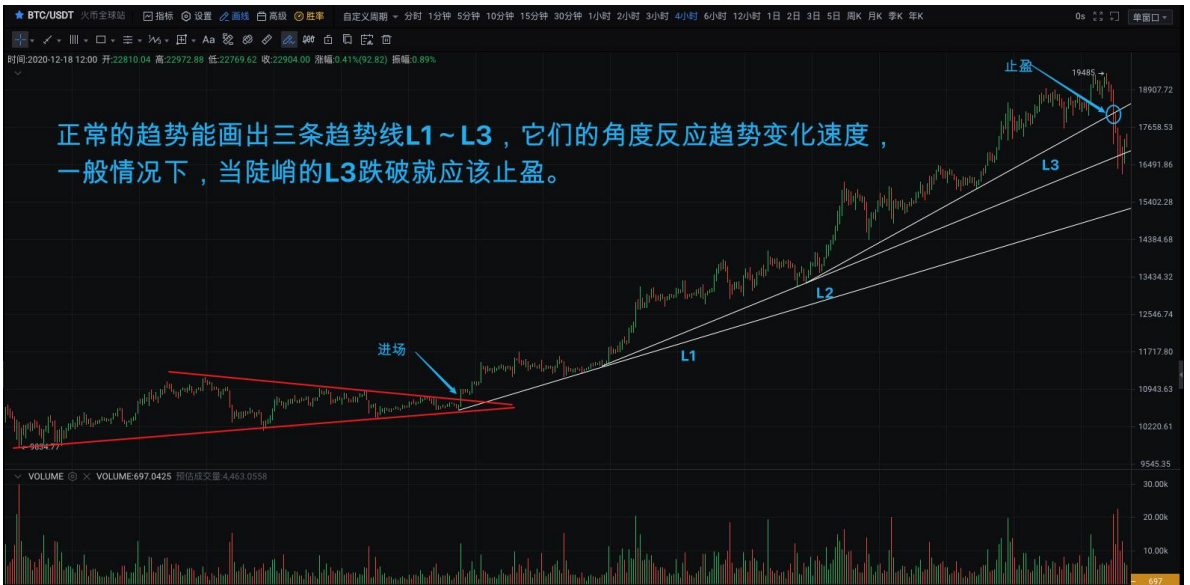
BTC/USDT 火币全球站 指标 设置 画线 高级 胜率 自定义周期 分时 1分钟 5分钟 10分钟 15分钟 30分钟 1小时 2小时 3小时 4小时 6小时 12小时 1日 2日 3日 5日 周K 月K 季K 年K 0s 单窗口

Aa

时间:2020-12-18 12:00 开:22810.04 高:22972.88 低:22769.62 收:22904.00 涨幅:0.41%(92.82) 振幅:0.89%

正常的趋势能画出三条趋势线L1~L3，它们的角度反应趋势变化速度，一般情况下，当陡峭的L3跌破就应该止盈。

止盈

19485

L3

L2

L1

进场

9034.77

18907.72
17658.53
16491.86
15402.28
14384.68
13434.32
12546.74
11717.80
10943.63
10220.61
9545.35

VOLUME VOLUME:697.0425 预估成交量:4,463.0558

30.00k
20.00k
10.00k
697